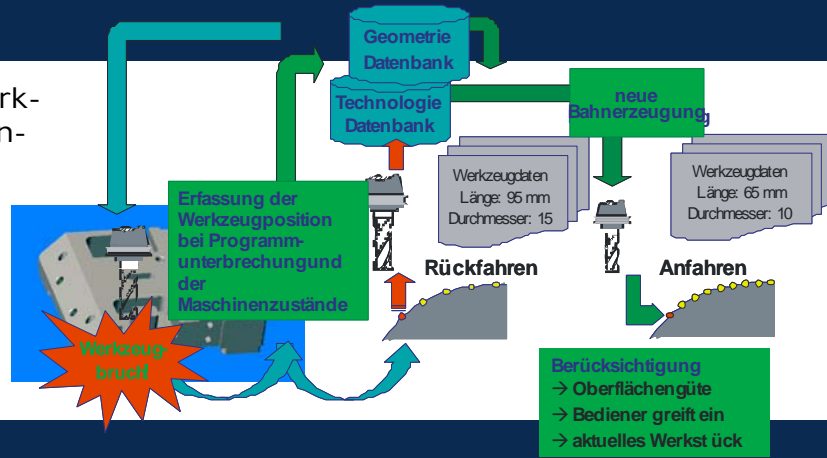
rk-
n-

Geometrie Datenbank

Technologie Datenbank

neue Bahnerzeugung

Werkzeugdaten
Länge: 95 mm
Durchmesser: 15

Werkzeugdaten
Länge: 65 mm
Durchmesser: 10

Erfassung der Werkzeugposition bei Programmunterbrechungund der Maschinenzustände

Rückfahren

Anfahren

Werkzeugbruch

Berücksichtigung
→ Oberflächengüte
→ Bediener greift ein
→ aktuelles Werkst ück